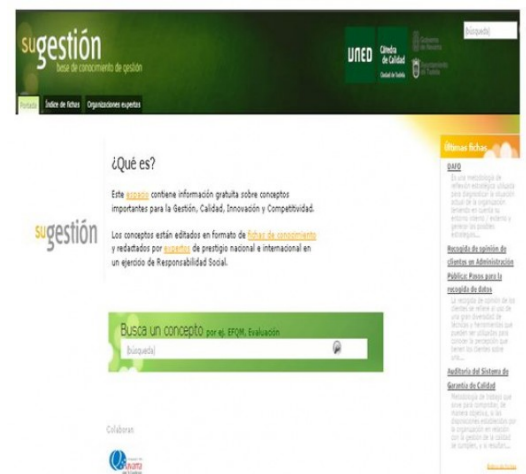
sugestión
base de conocimiento de gestión

UNED Cátedra de Calidad
Ciudad de Tudela

Gobierno de Navarra

Ayuntamiento de Tudela

búsqueda

Portada Índice de fichas Organizaciones expertas

¿Qué es?

Este espacio contiene información gratuita sobre conceptos importantes para la Gestión, Calidad, Innovación y Competitividad.

Los conceptos están editados en formato de fichas de conocimiento y redactados por expertos de prestigio nacional e internacional en un ejercicio de Responsabilidad Social.

sugestión

Busca un concepto por ej. EFQM, Evaluación

búsqueda

Colaboran

Últimas fichas

DAFO
Es una metodología de reflexión estratégica utilizada para diagnosticar la situación actual de la organización teniendo en cuenta su entorno interno y externo y generar las posibles estrategias...

Recogida de opinión de clientes en Administración Pública: Pasos para la recogida de datos
La recogida de opinión de los clientes se refiere al uso de una gran diversidad de técnicas y herramientas que pueden ser utilizadas para conocer la percepción que tienen los clientes sobre una...

Auditoría del Sistema de Garantía de Calidad
Metodología de trabajo que sirve para comprobar, de manera objetiva, si las disposiciones establecidas por la organización en relación con la gestión de la calidad se cumplen, y si resulta...

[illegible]